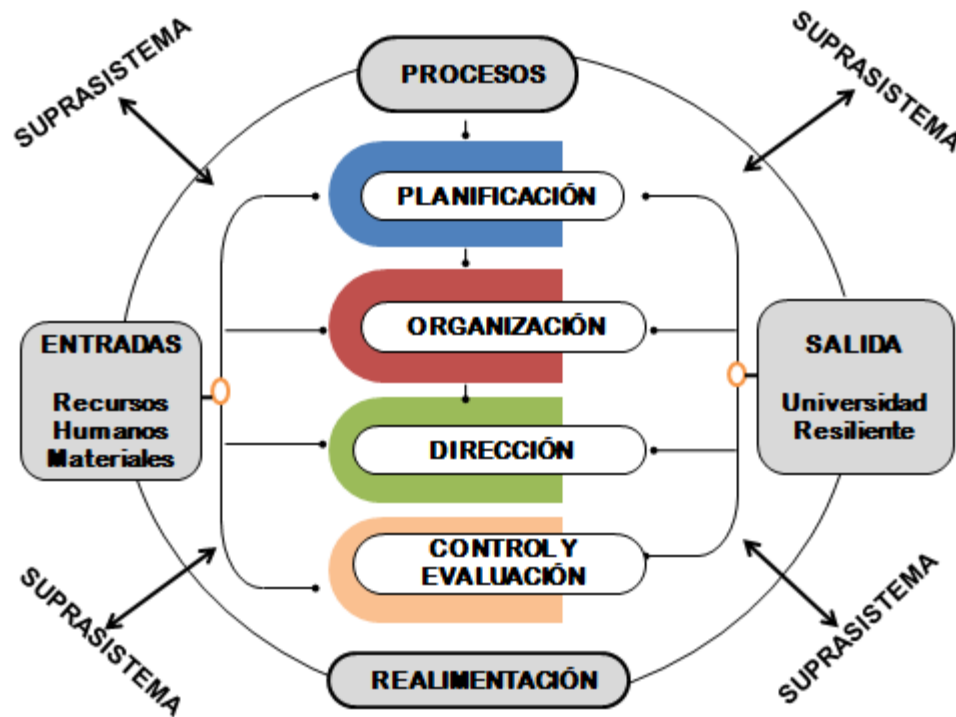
SUPRASISTEMA

PROCESOS

SUPRASISTEMA

PLANIFICACIÓN

ORGANIZACIÓN

DIRECCIÓN

CONTROL Y EVALUACIÓN

ENTRADAS

Recursos Humanos Materiales

SALIDA

Universidad Resiliente

SUPRASISTEMA

REALIMENTACIÓN

SUPRASISTEMA